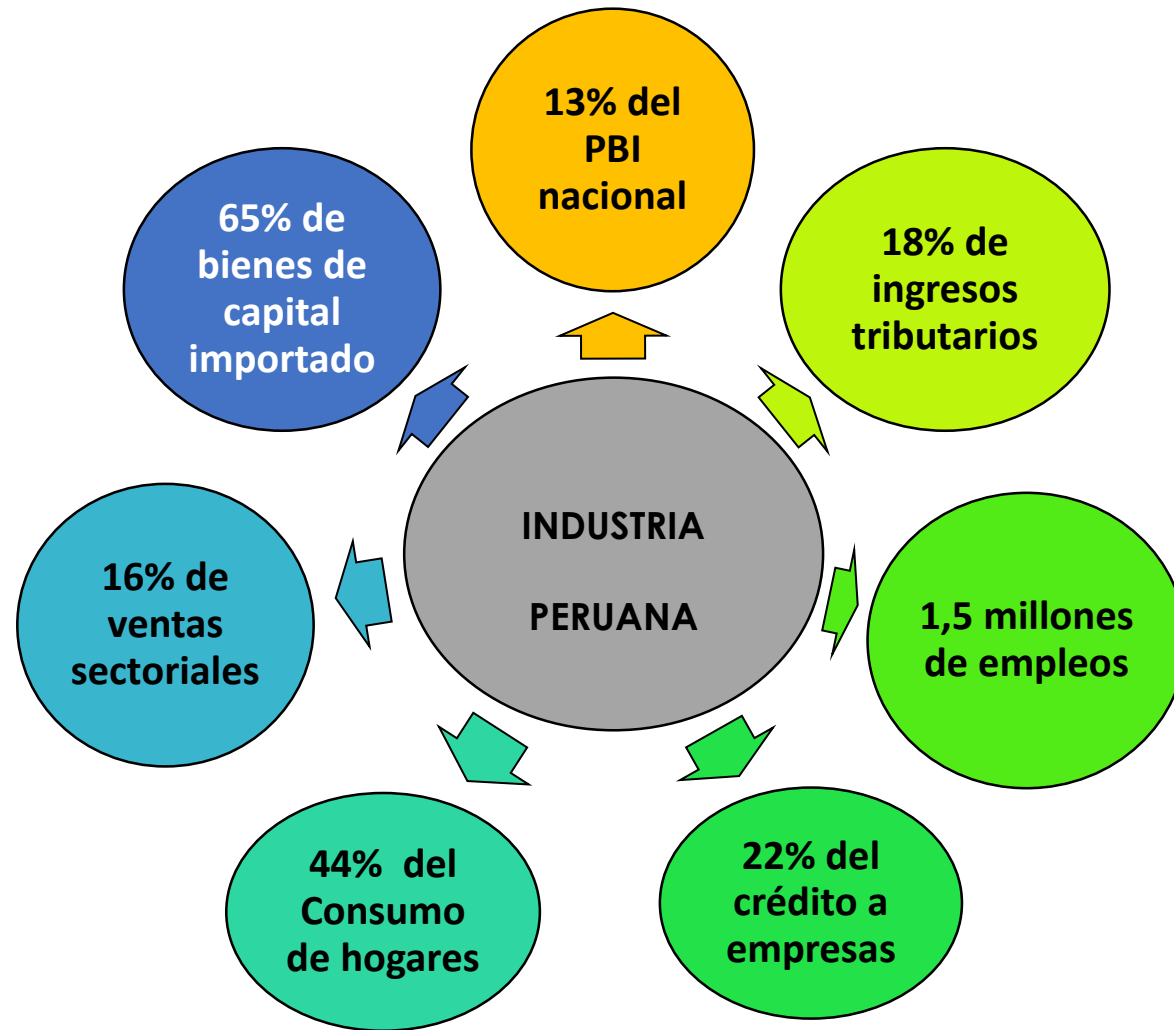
13% del PBI nacional

65% de bienes de capital importado

18% de ingresos tributarios

INDUSTRIA

PERUANA

16% de ventas sectoriales

1,5 millones de empleos

44% del Consumo de hogares

22% del crédito a empresas